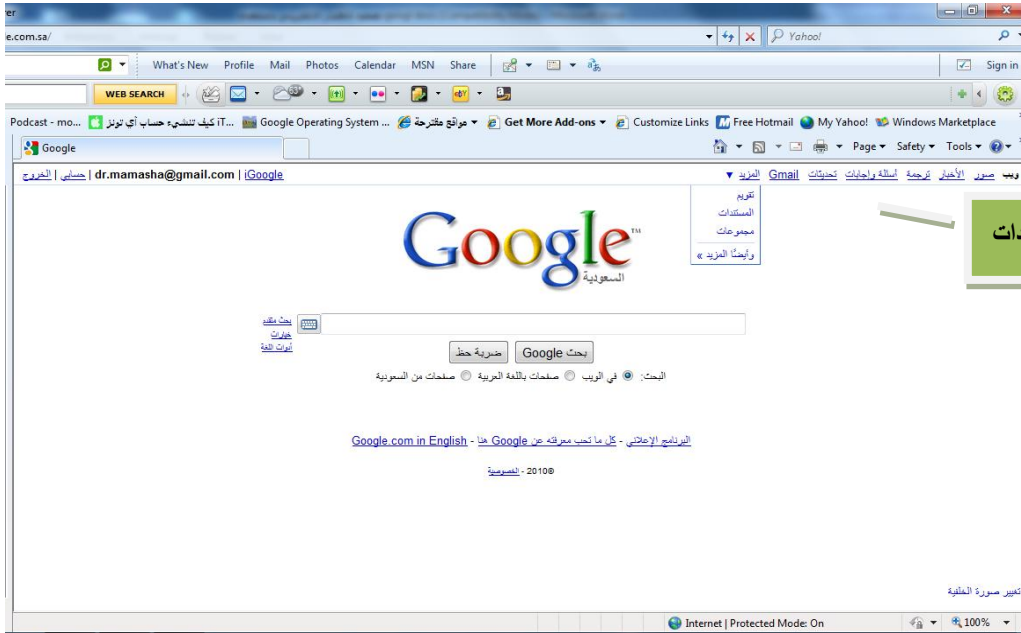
e.com.sa/

Yahoo!

What's New Profile Mail Photos Calendar MSN Share

Sign in

WEB SEARCH

Podcast - mo... iT... كيف تنشيء حساب أي تونز Google Operating System ... مواقع مقترحة Get More Add-ons Customize Links Free Hotmail My Yahoo! Windows Marketplace

Google

Page Safety Tools

ويب صور الأخبار ترجمة أسئلة وإجابات تحديثات Gmail المزيد ▼

تقويم
المستندات
مجموعات
وأيضًا المزيد »

dr.mamasha@gmail.com | iGoogle | حسابي | الخروج

دات

Google
السعودية

بحث متقدم
خيارات
أدوات اللغة

بحث Google ضربة حظ

البحث: في الويب صفحات باللغة العربية صفحات من السعودية

البرنامج الإعلاني - كل ما تحب معرفته عن Google هنا - Google.com in English

2010© - الخصوصية

تغيير صورة الخلفية

Internet | Protected Mode: On

100%